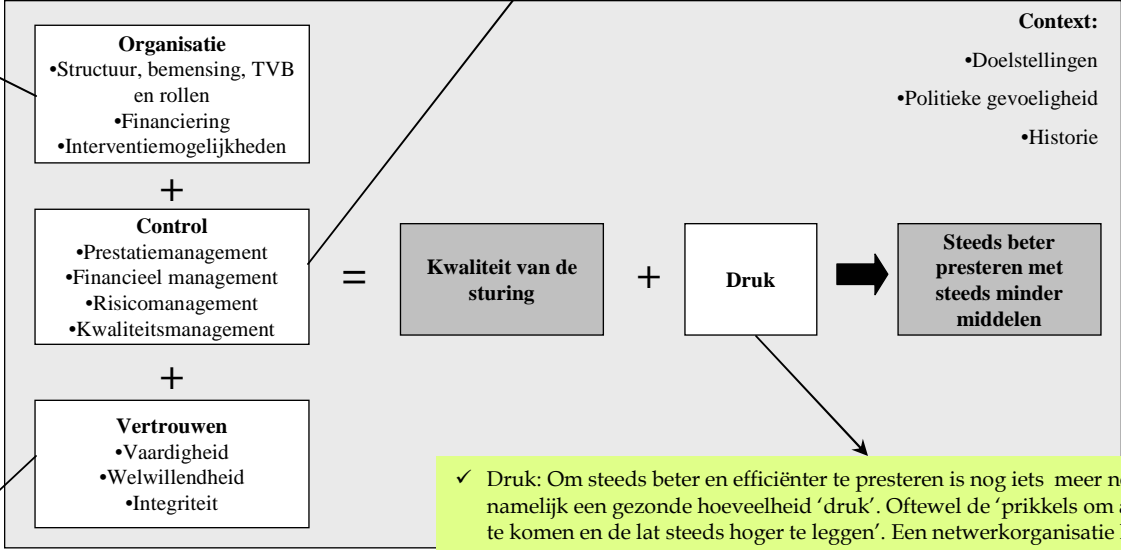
Organisatie
•Structuur, bemensing, TVB en rollen
•Financiering
•Interventiemogelijkheden

+

Control
•Prestatiemanagement
•Financieel management
•Risicomanagement
•Kwaliteitsmanagement

+

Vertrouwen
•Vaardigheid
•Welwillendheid
•Integriteit

Context:
•Doelstellingen
•Politieke gevoeligheid
•Historie

=

Kwaliteit van de sturing

+

Druk

Steeds beter presteren met steeds minder middelen

✓ Druk: Om steeds beter en efficiënter te presteren is nog iets meer n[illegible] namelijk een gezonde hoeveelheid 'druk'. Oftewel de 'prikkels om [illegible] te komen en de lat steeds hoger te leggen'. Een netwerkorganisatie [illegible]